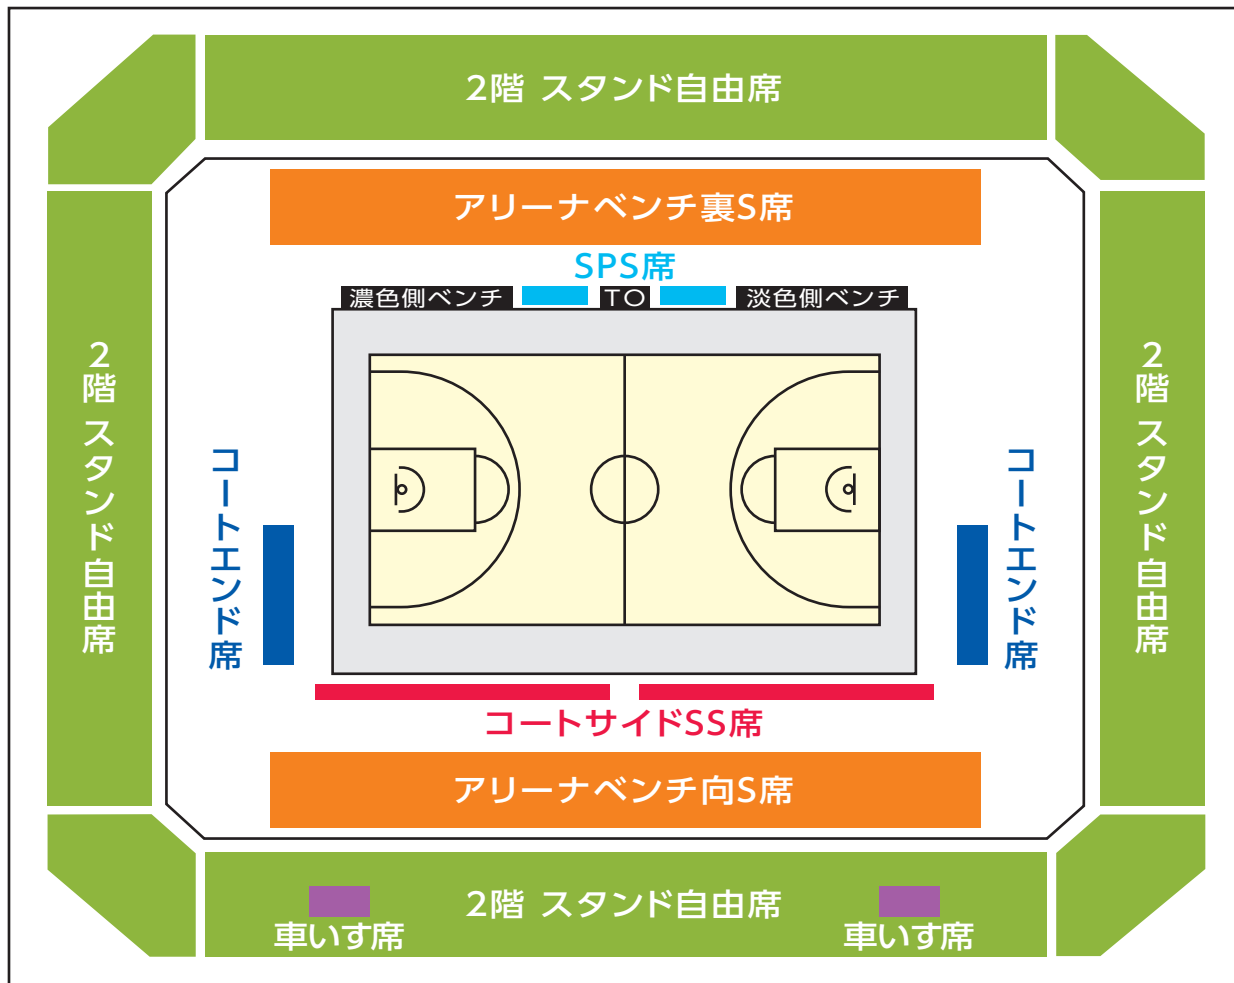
2階 スタンド自由席

アリーナベンチ裏S席

SPS席

濃色側ベンチ TO 淡色側ベンチ

2階 スタンド自由席

コートエンド席

コートエンド席

2階 スタンド自由席

コートサイドSS席

アリーナベンチ向S席

2階 スタンド自由席

車いす席

車いす席